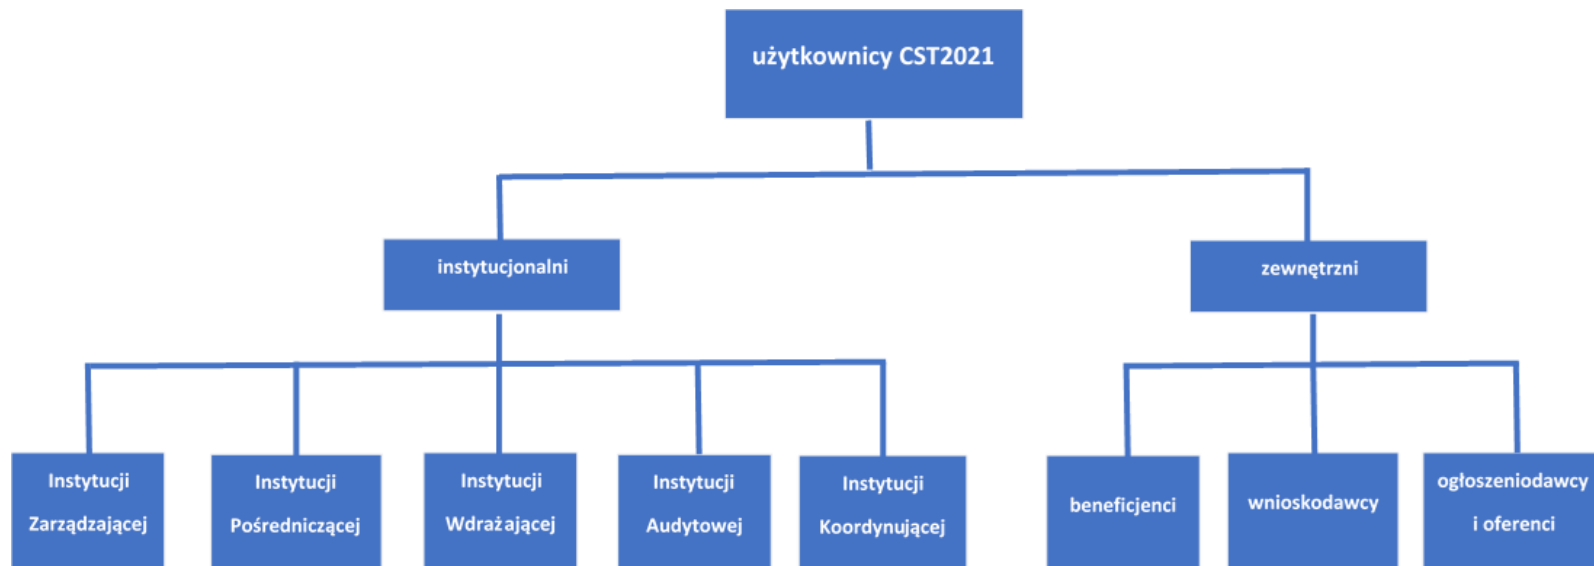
użytkownicy CST2021

instytucjonalni

zewnętrzni

Instytucji Zarządzającej

Instytucji Pośredniczącej

Instytucji Wdrażającej

Instytucji Audytowej

Instytucji Koordynującej

beneficjenci

wnioskodawcy

ogłoszeniodawcy i oferenci